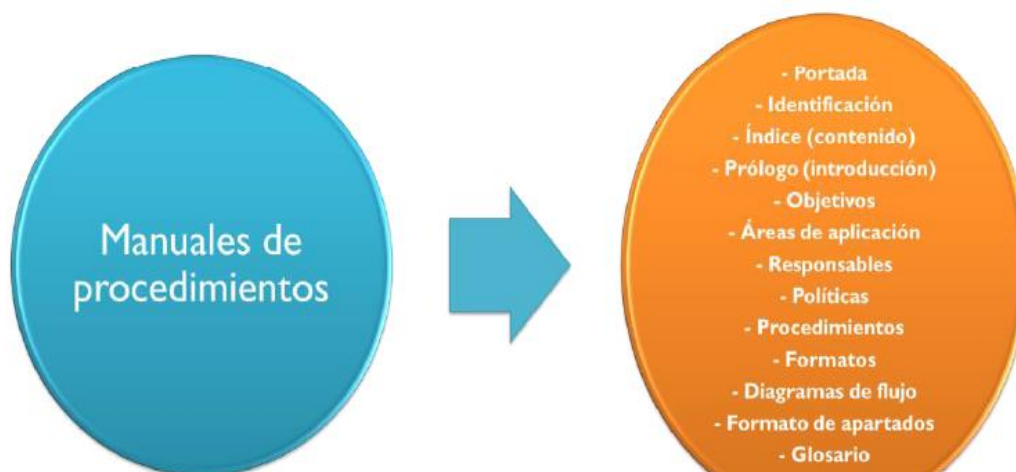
Manuales de procedimientos

- Portada
- Identificación
- Índice (contenido)
- Prólogo (introducción)
- Objetivos
- Áreas de aplicación
- Responsables
- Políticas
- Procedimientos
- Formatos
- Diagramas de flujo
- Formato de apartados
- Glosario